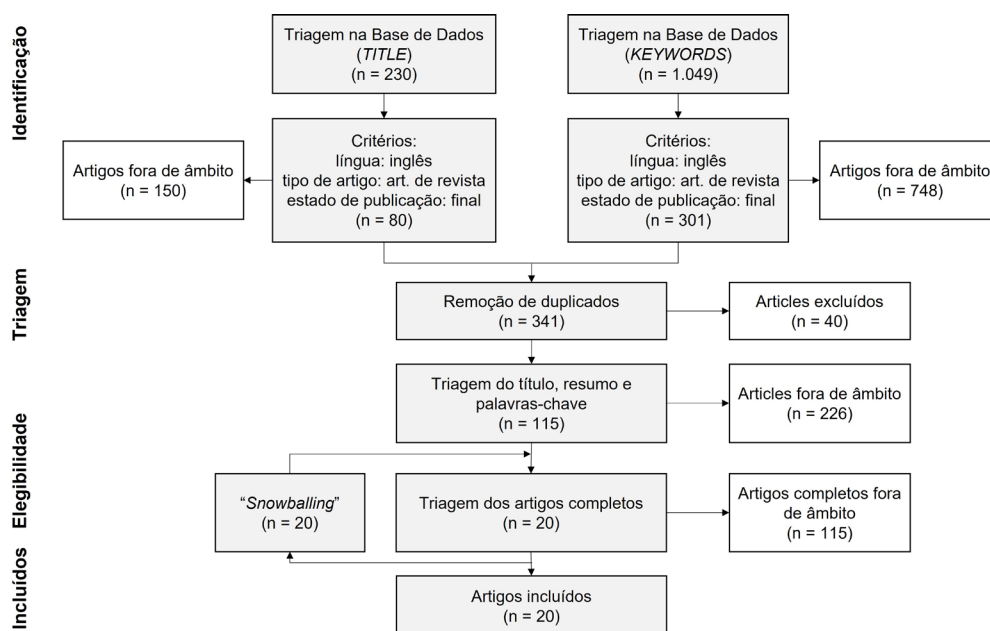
Identificação

Triagem na Base de Dados (*TITLE*) (n = 230)

Triagem na Base de Dados (*KEYWORDS*) (n = 1.049)

Artigos fora de âmbito (n = 150)

Critérios: língua: inglês tipo de artigo: art. de revista estado de publicação: final (n = 80)

Critérios: língua: inglês tipo de artigo: art. de revista estado de publicação: final (n = 301)

Artigos fora de âmbito (n = 748)

Triagem

Remoção de duplicados (n = 341)

Articles excluídos (n = 40)

Triagem do título, resumo e palavras-chave (n = 115)

Articles fora de âmbito (n = 226)

Elegibilidade

"*Snowballing*" (n = 20)

Triagem dos artigos completos (n = 20)

Artigos completos fora de âmbito (n = 115)

Incluídos

Artigos incluídos (n = 20)